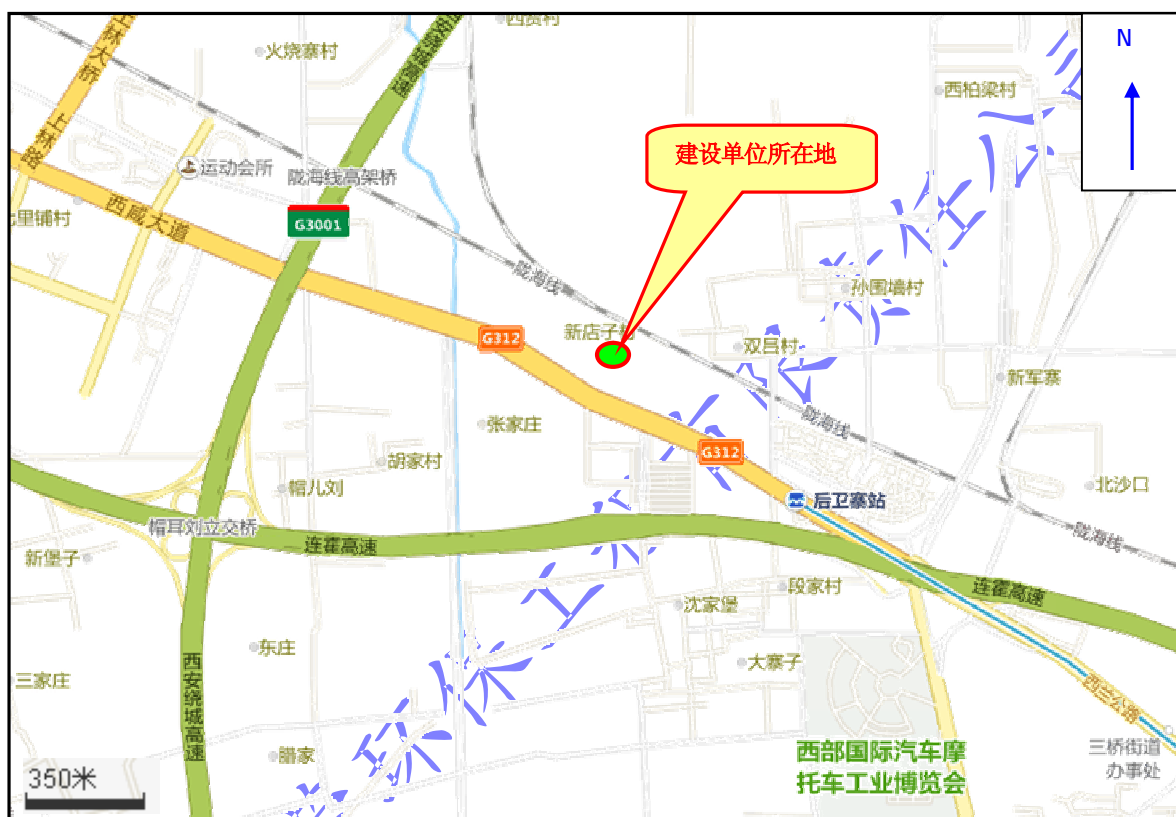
西货村
火烧寨村
上林大桥
上林路
运动会所
陇海线高架桥
G3001
西柏梁村
N
建设单位所在地
七里铺村
西咸大道
陇海线
孙围墙村
新店子村
G312
双吕村
新军寨
张家庄
陇海线
G312
胡家村
帽儿刘
后卫寨站
北沙口
帽耳刘立交桥
连霍高速
陇海线
新堡子
段家村
沈家堡
连霍高速
东庄
大寨子
西安绕城高速
三家庄
西三公路
三桥街道办事处
西部国际汽车摩托车工业博览会
瞿家
350米